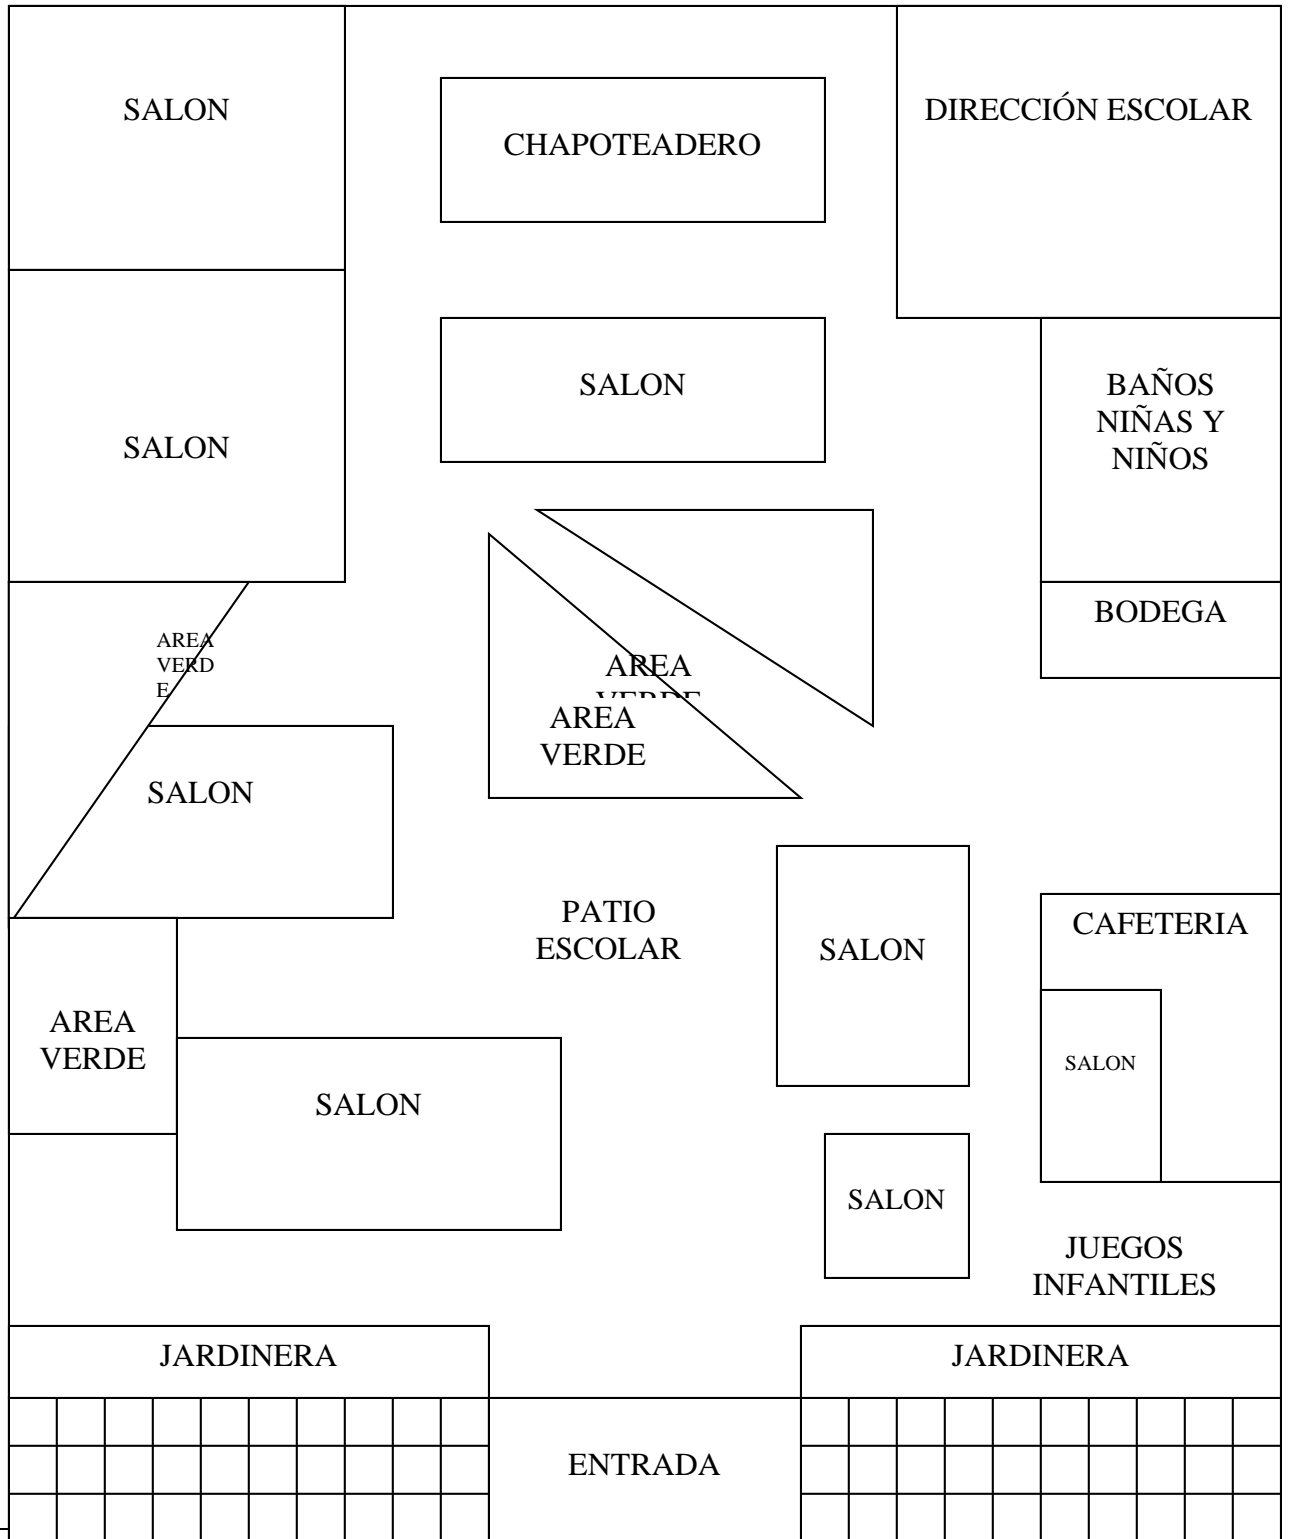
SALON

CHAPOTEADERO

DIRECCIÓN ESCOLAR

SALON

SALON

BAÑOS NIÑAS Y NIÑOS

BODEGA

AREA VERD E

AREA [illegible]

AREA VERDE

SALON

PATIO ESCOLAR

SALON

CAFETERIA

SALON

AREA VERDE

SALON

SALON

JUEGOS INFANTILES

JARDINERA

JARDINERA

ENTRADA